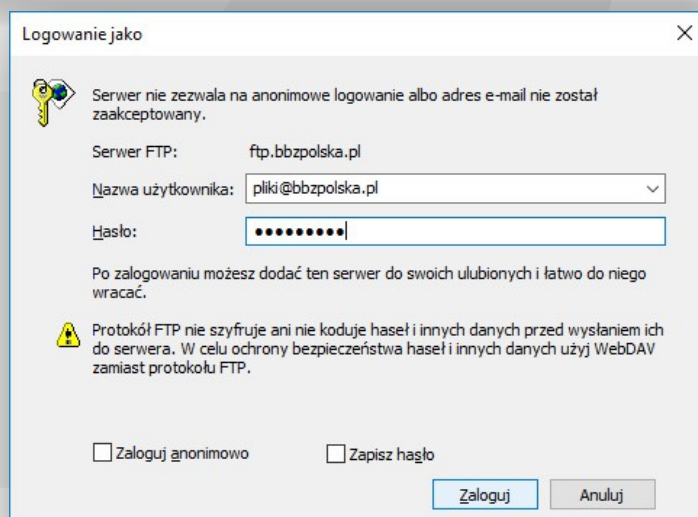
Logowanie jako

Serwer nie zezwala na anonimowe logowanie albo adres e-mail nie został zaakceptowany.

Serwer FTP: ftp.bbzpolska.pl

Nazwa użytkownika: pliki@bbzpolska.pl

Hasło: •••••••••

Po zalogowaniu możesz dodać ten serwer do swoich ulubionych i łatwo do niego wracać.

Protokół FTP nie szyfruje ani nie koduje haseł i innych danych przed wysłaniem ich do serwera. W celu ochrony bezpieczeństwa haseł i innych danych użyj WebDAV zamiast protokołu FTP.

Zaloguj anonimowo

Zapisz hasło

Zaloguj

Anuluj